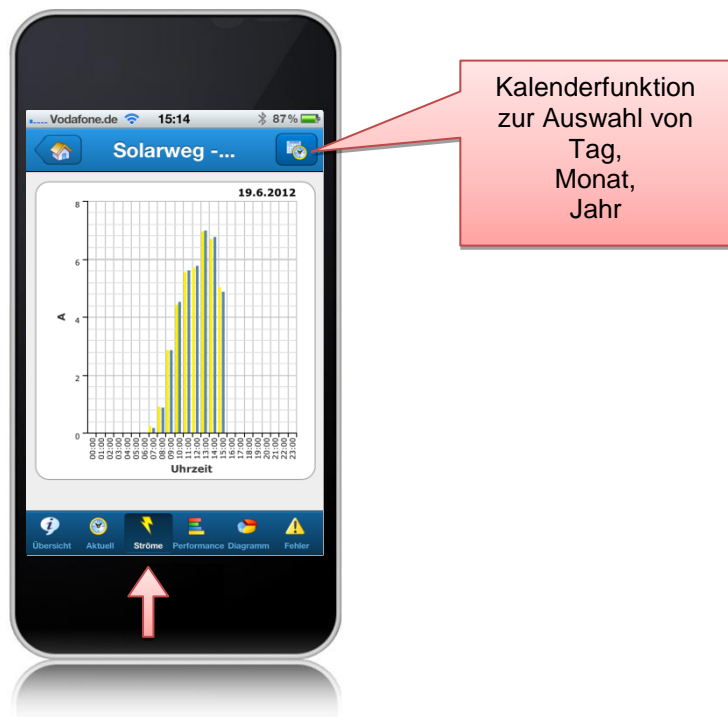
Vodafone.de 15:14 87 %

Solarweg -...

19.6.2012

8
6
4
2
0

A

00:00 01:00 02:00 03:00 04:00 05:00 06:00 07:00 08:00 09:00 10:00 11:00 12:00 13:00 14:00 15:00 16:00 17:00 18:00 19:00 20:00 21:00 22:00 23:00

Uhrzeit

Übersicht Aktuell Ströme Performance Diagramm Fehler

Kalenderfunktion zur Auswahl von Tag, Monat, Jahr